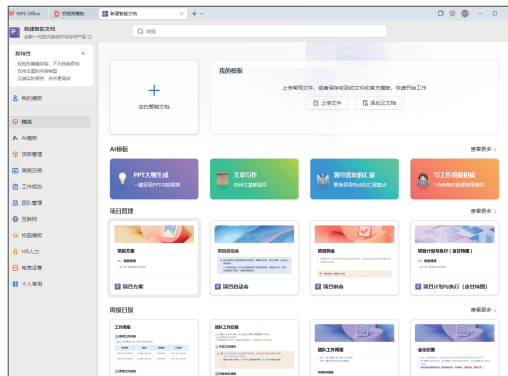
WPS Office　找稻壳模板　新建智能文档　+

新建智能文档
全新一代的内容创作与协作产品

搜索

新特性
· 轻松的编辑体验，不怕排版困扰
· 支持丰富的内容类型
· 云端实时保存，协作更高效

我的模板

精选

AI模板

项目管理

周报日报

工作规划

团队管理

互联网

校园模板

HR人力

电商运营

个人常用

空白智能文档

我的模板
上传常用文件，或者保存收到的文件和官方模板，快速开启工作
上传文件　添加云文档

AI模板　查看更多

PPT大纲生成
一键生成PPT内容框架

文章写作
各种文章都能写

领导喜欢的汇报
提炼领导关注点汇报重点

写工作周报日报
1分钟帮你梳理周报日报

项目管理　查看更多

项目方案

项目启动会

项目复盘

项目计划与执行（含甘特图）

周报日报　查看更多

工作周报

团队工作日报

团队工作周报

会议纪要